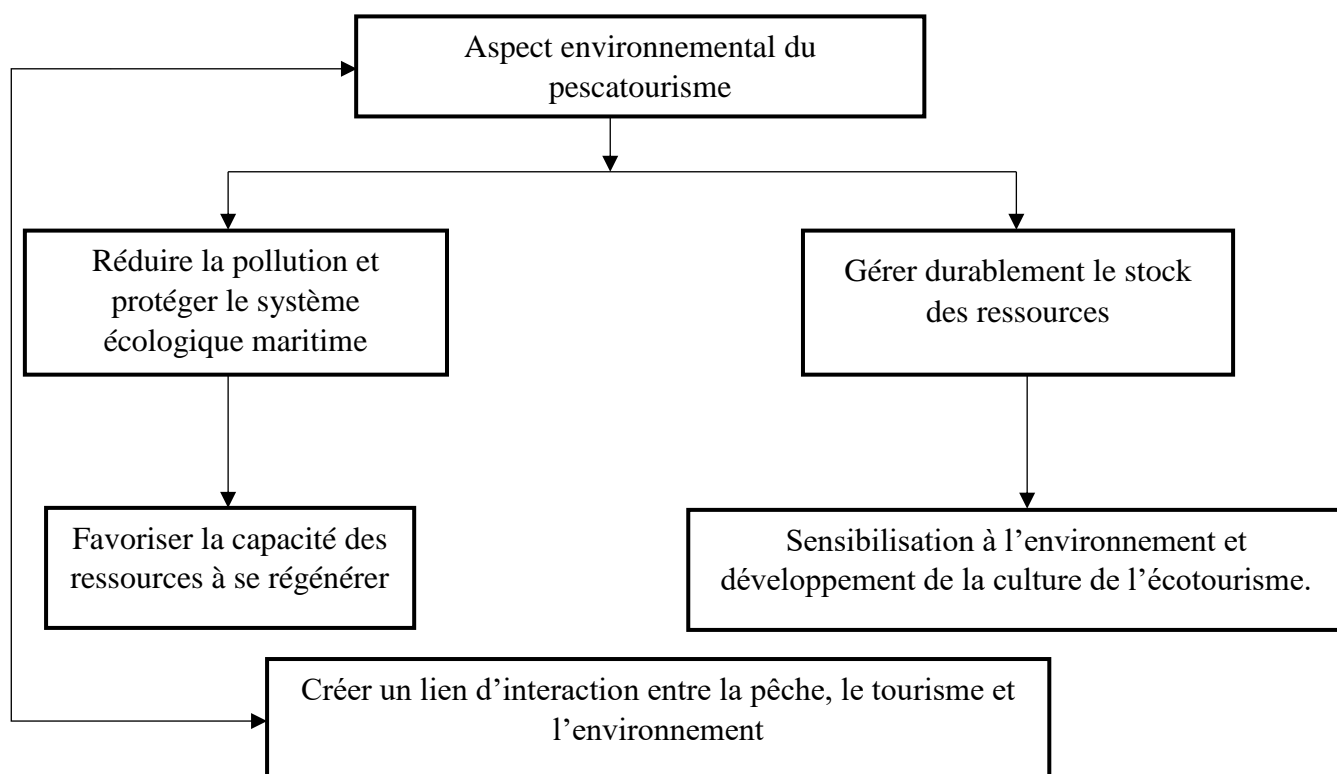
Aspect environnemental du pescatourisme

Réduire la pollution et protéger le système écologique maritime

Gérer durablement le stock des ressources

Favoriser la capacité des ressources à se régénérer

Sensibilisation à l'environnement et développement de la culture de l'écotourisme.

Créer un lien d'interaction entre la pêche, le tourisme et l'environnement